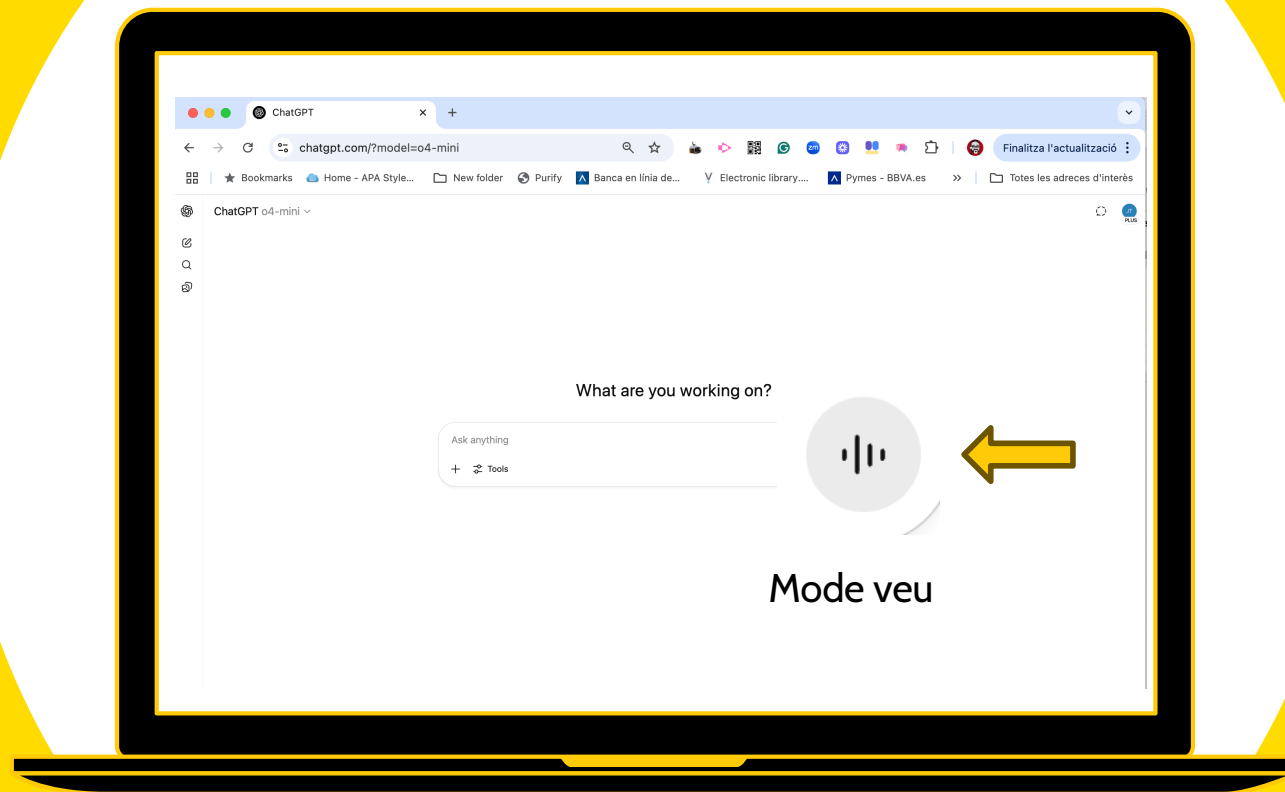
ChatGPT

chatgpt.com/?model=o4-mini

Finalitza l'actualització

Bookmarks Home - APA Style... New folder Purify Banca en línia de... Electronic library.... Pymes - BBVA.es Totes les adreces d'interès

ChatGPT o4-mini

JT PLUS

What are you working on?

Ask anything

Tools

Mode veu